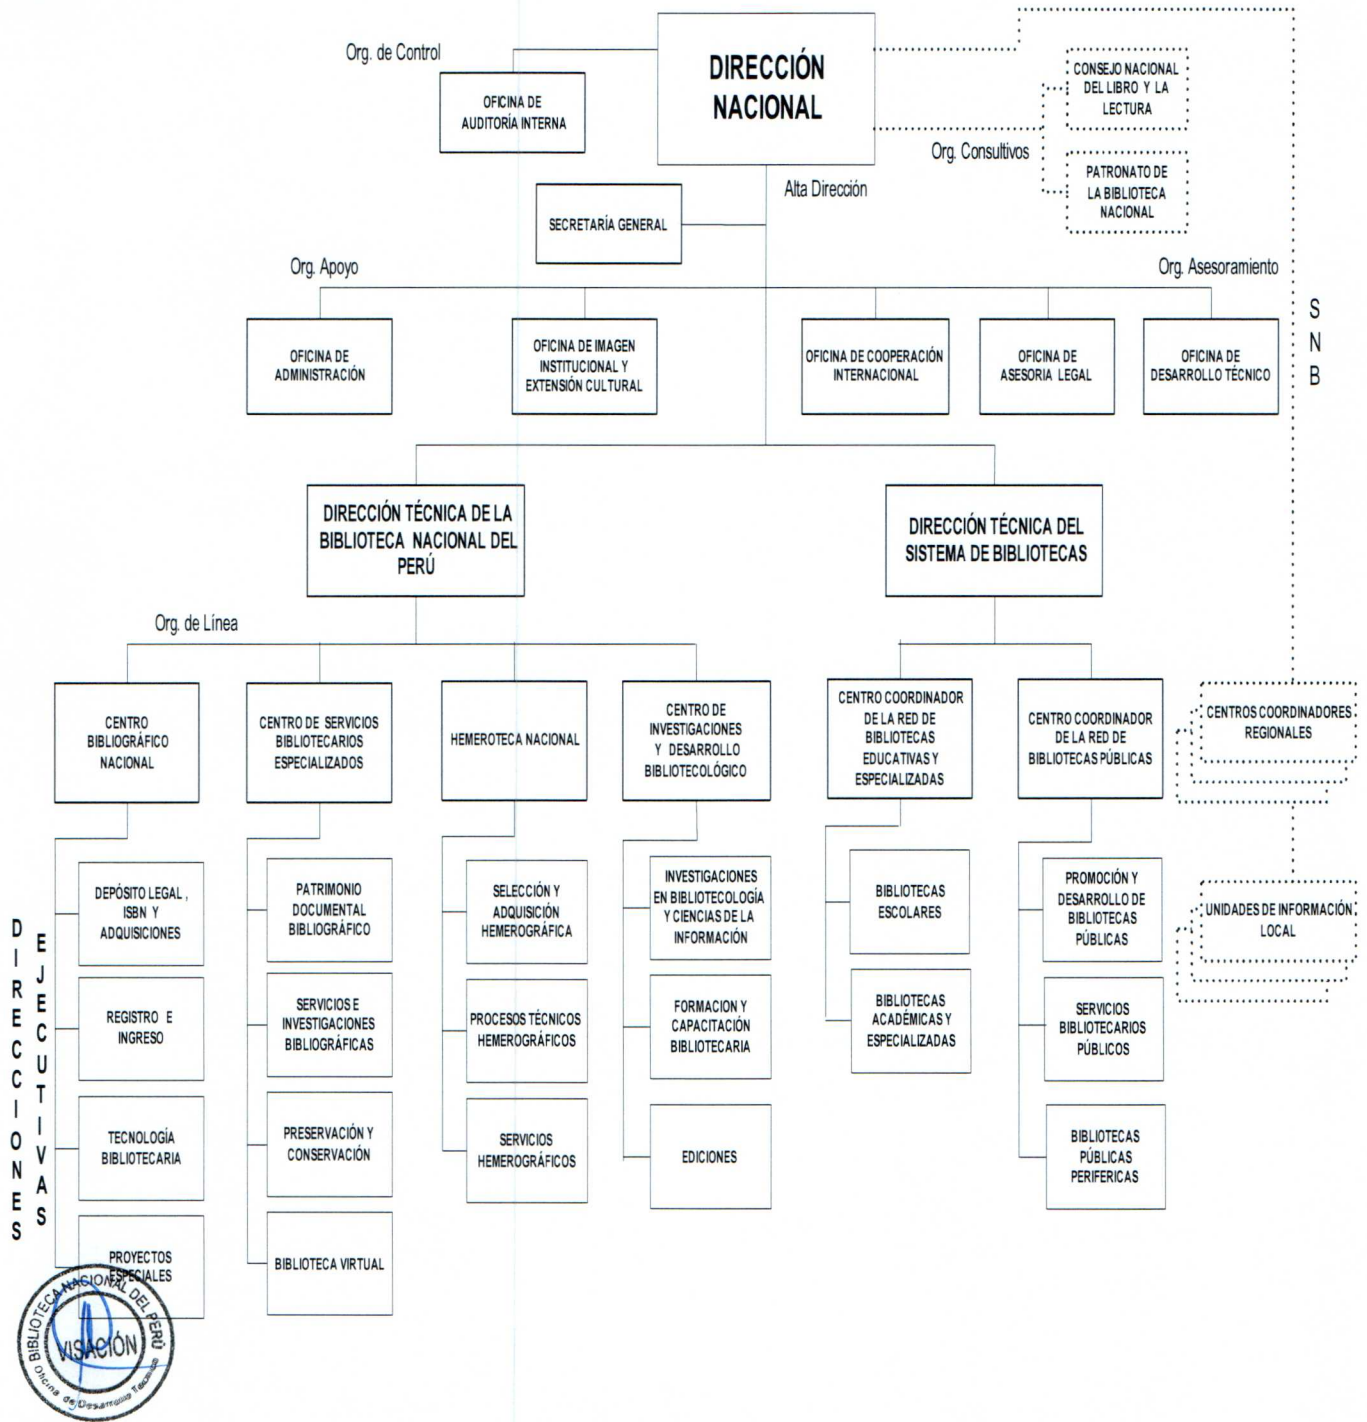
Org. de Control

OFICINA DE AUDITORÍA INTERNA

DIRECCIÓN NACIONAL

CONSEJO NACIONAL DEL LIBRO Y LA LECTURA

Org. Consultivos

PATRONATO DE LA BIBLIOTECA NACIONAL

Alta Dirección

SECRETARÍA GENERAL

Org. Apoyo

Org. Asesoramiento

S
N
B

OFICINA DE ADMINISTRACIÓN

OFICINA DE IMAGEN INSTITUCIONAL Y EXTENSIÓN CULTURAL

OFICINA DE COOPERACIÓN INTERNACIONAL

OFICINA DE ASESORIA LEGAL

OFICINA DE DESARROLLO TÉCNICO

DIRECCIÓN TÉCNICA DE LA BIBLIOTECA NACIONAL DEL PERÚ

DIRECCIÓN TÉCNICA DEL SISTEMA DE BIBLIOTECAS

Org. de Línea

CENTRO BIBLIOGRÁFICO NACIONAL

CENTRO DE SERVICIOS BIBLIOTECARIOS ESPECIALIZADOS

HEMEROTECA NACIONAL

CENTRO DE INVESTIGACIONES Y DESARROLLO BIBLIOTECOLÓGICO

CENTRO COORDINADOR DE LA RED DE BIBLIOTECAS EDUCATIVAS Y ESPECIALIZADAS

CENTRO COORDINADOR DE LA RED DE BIBLIOTECAS PÚBLICAS

CENTROS COORDINADORES REGIONALES

DIRECCIONES EJECUTIVAS

DEPÓSITO LEGAL , ISBN Y ADQUISICIONES

REGISTRO E INGRESO

TECNOLOGÍA BIBLIOTECARIA

PROYECTOS ESPECIALES

PATRIMONIO DOCUMENTAL BIBLIOGRÁFICO

SERVICIOS E INVESTIGACIONES BIBLIOGRÁFICAS

PRESERVACIÓN Y CONSERVACIÓN

BIBLIOTECA VIRTUAL

SELECCIÓN Y ADQUISICIÓN HEMEROGRÁFICA

PROCESOS TÉCNICOS HEMEROGRÁFICOS

SERVICIOS HEMEROGRÁFICOS

INVESTIGACIONES EN BIBLIOTECOLOGÍA Y CIENCIAS DE LA INFORMACIÓN

FORMACION Y CAPACITACIÓN BIBLIOTECARIA

EDICIONES

BIBLIOTECAS ESCOLARES

BIBLIOTECAS ACADÉMICAS Y ESPECIALIZADAS

PROMOCIÓN Y DESARROLLO DE BIBLIOTECAS PÚBLICAS

SERVICIOS BIBLIOTECARIOS PÚBLICOS

BIBLIOTECAS PÚBLICAS PERIFERICAS

UNIDADES DE INFORMACIÓN LOCAL

BIBLIOTECA NACIONAL DEL PERÚ
VISACIÓN
Oficina de Desarrollo Técnico